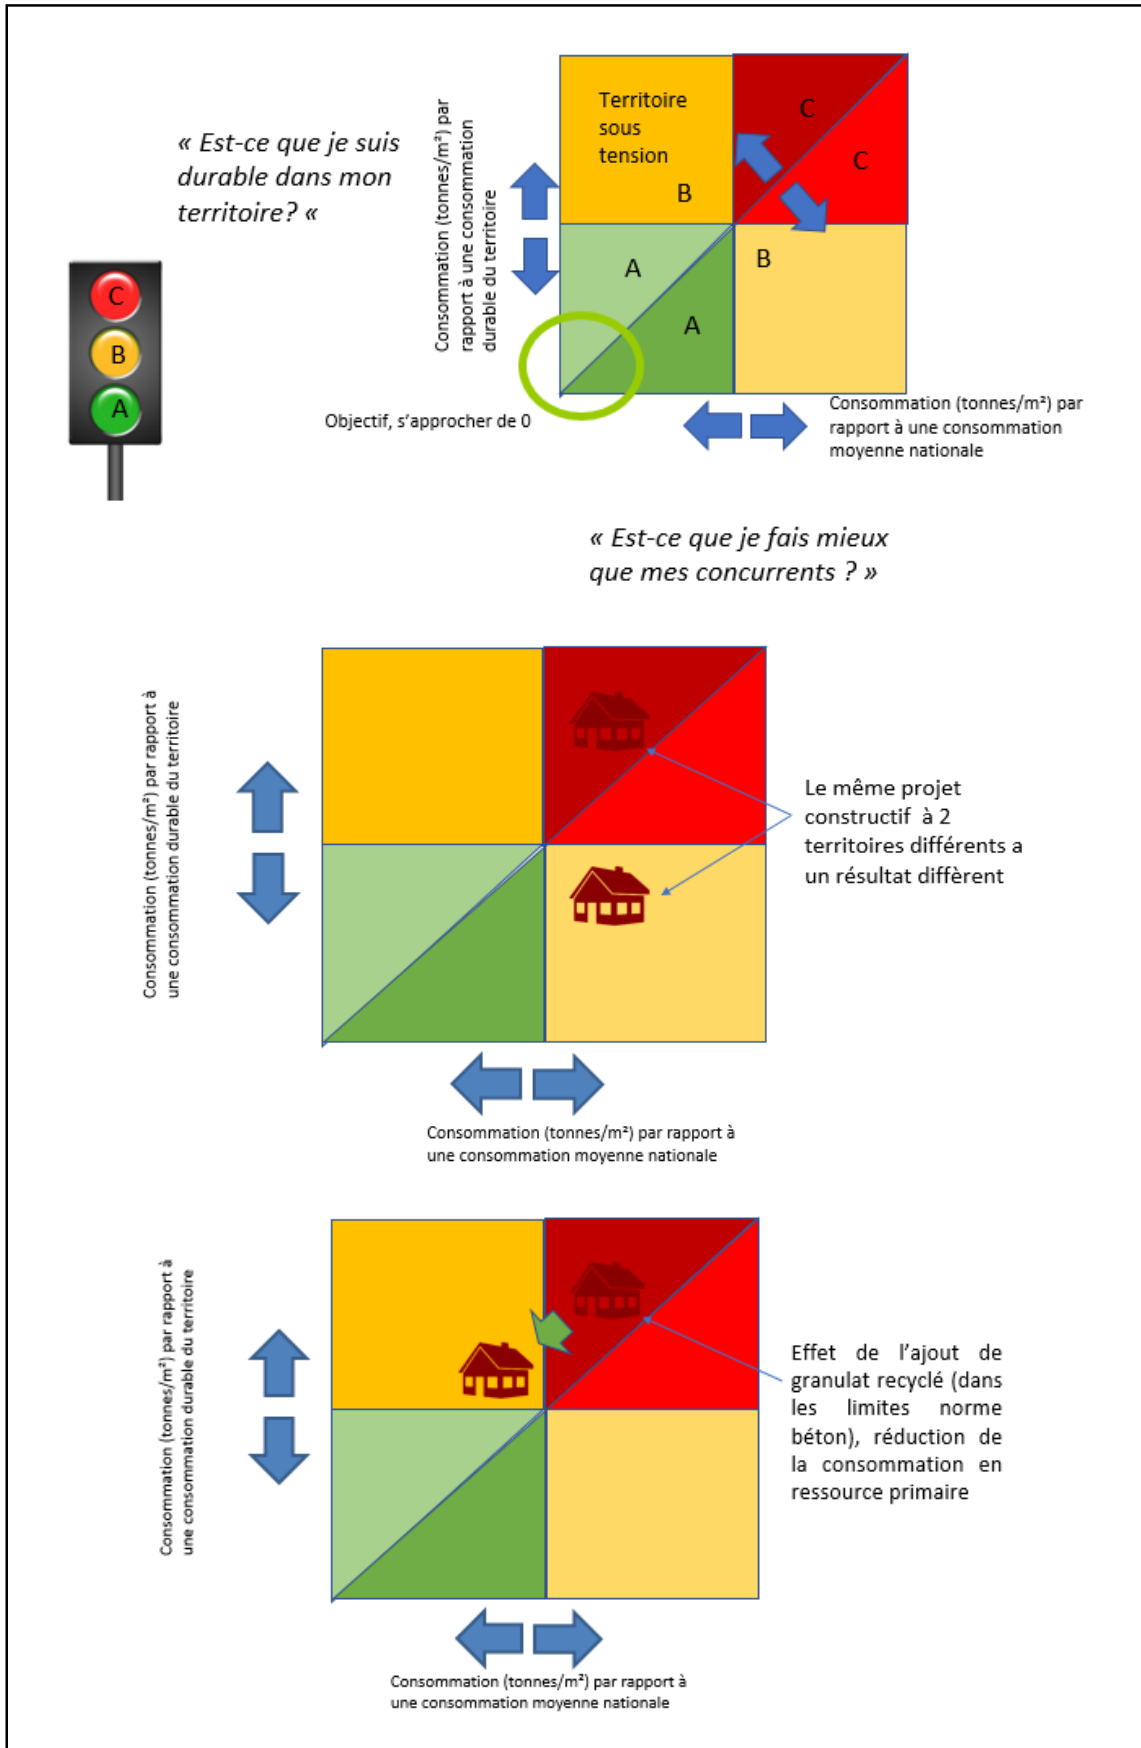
« Est-ce que je suis durable dans mon territoire? «

C
B
A

Consommation (tonnes/m²) par rapport à une consommation durable du territoire

Territoire sous tension

B

C

C

A

B

A

Objectif, s'approcher de 0

Consommation (tonnes/m²) par rapport à une consommation moyenne nationale

« Est-ce que je fais mieux que mes concurrents ? »

Consommation (tonnes/m²) par rapport à une consommation durable du territoire

Le même projet constructif à 2 territoires différents a un résultat diffèrent

Consommation (tonnes/m²) par rapport à une consommation moyenne nationale

Consommation (tonnes/m²) par rapport à une consommation durable du territoire

Effet de l'ajout de granulat recyclé (dans les limites norme béton), réduction de la consommation en ressource primaire

Consommation (tonnes/m²) par rapport à une consommation moyenne nationale